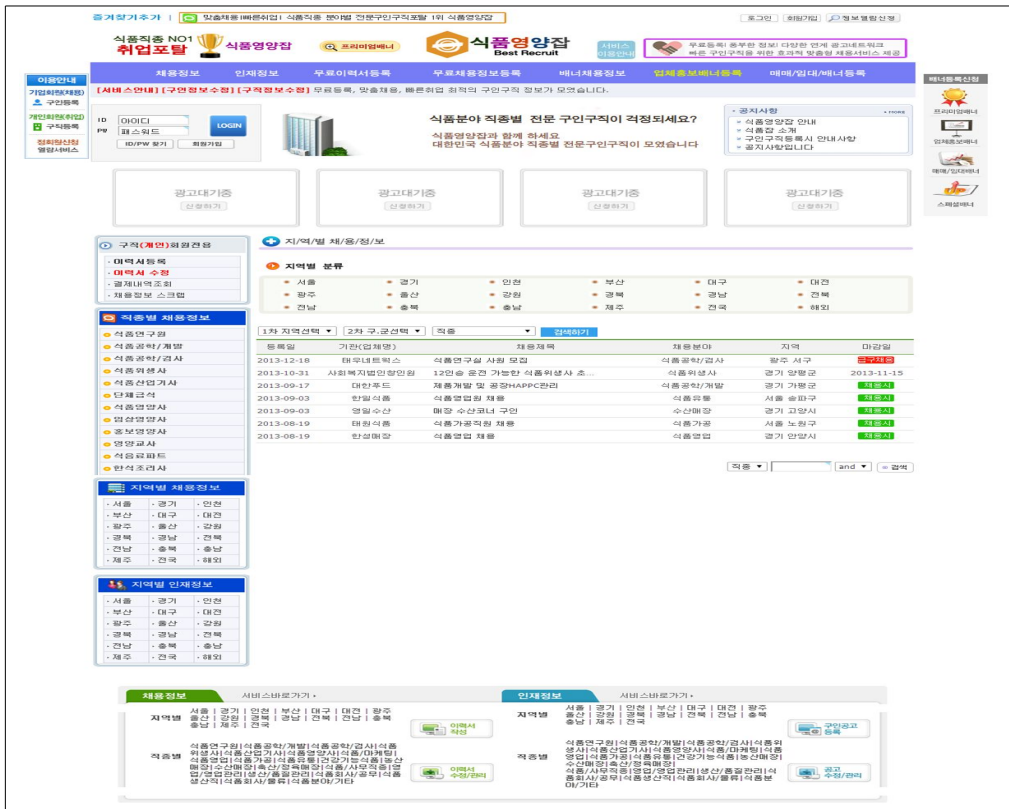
즐겨찾기추가 | 맞춤채용 빠른취업! 식품직종 분야별 전문구인구직포털 1위 식품영양잡

로그인 회원가입 정보열람신청

식품직종 NO1 취업포탈 식품영양잡 프리미엄배너 식품영양잡 Best Recruit 서비스 이용안내 무료등록! 풍부한 정보! 다양한 연계 광고네트워크 빠른 구인구직을 위한 효과적 맞춤형 채용서비스 제공

이용안내
기업회원(채용) 구인등록
개인회원(취업) 구직등록
정회원신청 열람서비스

채용정보 인재정보 무료이력서등록 무료채용정보등록 배너채용정보 업체홍보배너등록 매매/임대/배너등록

배너등록신청
프리미엄배너
업체홍보배너
매매/임대배너
스페셜배너

[서비스안내] [구인정보수정] [구직정보수정] 무료등록, 맞춤채용, 빠른취업 최적의 구인구직 정보가 모였습니다.

ID 아이디
PW 패스워드
LOGIN
ID/PW 찾기 회원가입

식품분야 직종별 전문 구인구직이 걱정되세요?
식품영양잡과 함께 하세요
대한민국 식품분야 직종별 전문구인구직이 모였습니다

공지사항 more
식품영양잡 안내
식품잡 소개
구인구직등록시 안내사항
공지사항입니다

광고대기중 신청하기
광고대기중 신청하기
광고대기중 신청하기
광고대기중 신청하기

구직(개인)회원전용
이력서등록
이력서 수정
결제내역조회
채용정보 스크랩

직종별 채용정보
식품연구원
식품공학/개발
식품공학/검사
식품위생사
식품산업기사
단체급식
식품영양사
임상영양사
홍보영양사
영양교사
식품유파트
한식조리사

지역별 채용정보
| 서울 | 경기 | 인천 |
|---|---|---|
| 부산 | 대구 | 대전 |
| 광주 | 울산 | 강원 |
| 경북 | 경남 | 전북 |
| 전남 | 충북 | 충남 |
| 제주 | 전국 | 해외 |

지역별 인재정보
| 서울 | 경기 | 인천 |
|---|---|---|
| 부산 | 대구 | 대전 |
| 광주 | 울산 | 강원 |
| 경북 | 경남 | 전북 |
| 전남 | 충북 | 충남 |
| 제주 | 전국 | 해외 |

지역별채용정보

지역별 분류
| 서울 | 경기 | 인천 | 부산 | 대구 | 대전 |
|---|---|---|---|---|---|
| 광주 | 울산 | 강원 | 경북 | 경남 | 전북 |
| 전남 | 충북 | 충남 | 제주 | 전국 | 해외 |

1차 지역선택 2차 구,군선택 직종 검색하기

| 등록일 | 기관(업체명) | 채용제목 | 채용분야 | 지역 | 마감일 |
|---|---|---|---|---|---|
| 2013-12-18 | 태우네트웍스 | 식품연구실 사원 모집 | 식품공학/검사 | 광주 서구 | 급구채용 |
| 2013-10-31 | 사회복지법인청인원 | 12인승 운전 가능한 식품위생사 초... | 식품위생사 | 경기 양평군 | 2013-11-15 |
| 2013-09-17 | 대한푸드 | 제품개발 및 공장HAPPC관리 | 식품공학/개발 | 경기 가평군 | 채용시 |
| 2013-09-03 | 한일식품 | 식품영업원 채용 | 식품유통 | 서울 송파구 | 채용시 |
| 2013-09-03 | 영일수산 | 매장 수산코너 구인 | 수산매장 | 경기 고양시 | 채용시 |
| 2013-08-19 | 태원식품 | 식품가공직원 채용 | 식품가공 | 서울 노원구 | 채용시 |
| 2013-08-19 | 한성매장 | 식품영업 채용 | 식품영업 | 경기 안양시 | 채용시 |

직종 and 검색

채용정보 서비스바로가기 ›
지역별 서울 | 경기 | 인천 | 부산 | 대구 | 대전 | 광주 | 울산 | 강원 | 경북 | 경남 | 전북 | 전남 | 충북 | 충남 | 제주 | 전국
이력서 작성
직종별 식품연구원|식품공학/개발|식품공학/검사|식품위생사|식품산업기사|식품영양사|식품/마케팅|식품영업|식품가공|식품유통|건강기능식품|농산물|수산매장|축산|정육매장|식품/사무직|영업/영업관리|생산/품질관리|식품회사/공무|식품생산직|식품회사/물류|식품분야/기타
이력서 수정/관리

인재정보 서비스바로가기 ›
지역별 서울 | 경기 | 인천 | 부산 | 대구 | 대전 | 광주 | 울산 | 강원 | 경북 | 경남 | 전북 | 전남 | 충북 | 충남 | 제주 | 전국
구인공고 등록
직종별 식품연구원|식품공학/개발|식품공학/검사|식품위생사|식품산업기사|식품영양사|식품/마케팅|식품영업|식품가공|식품유통|건강기능식품|농산물|수산매장|축산|정육매장|식품/사무직|영업/영업관리|생산/품질관리|식품회사/공무|식품생산직|식품회사/물류|식품분야/기타
공고 수정/관리